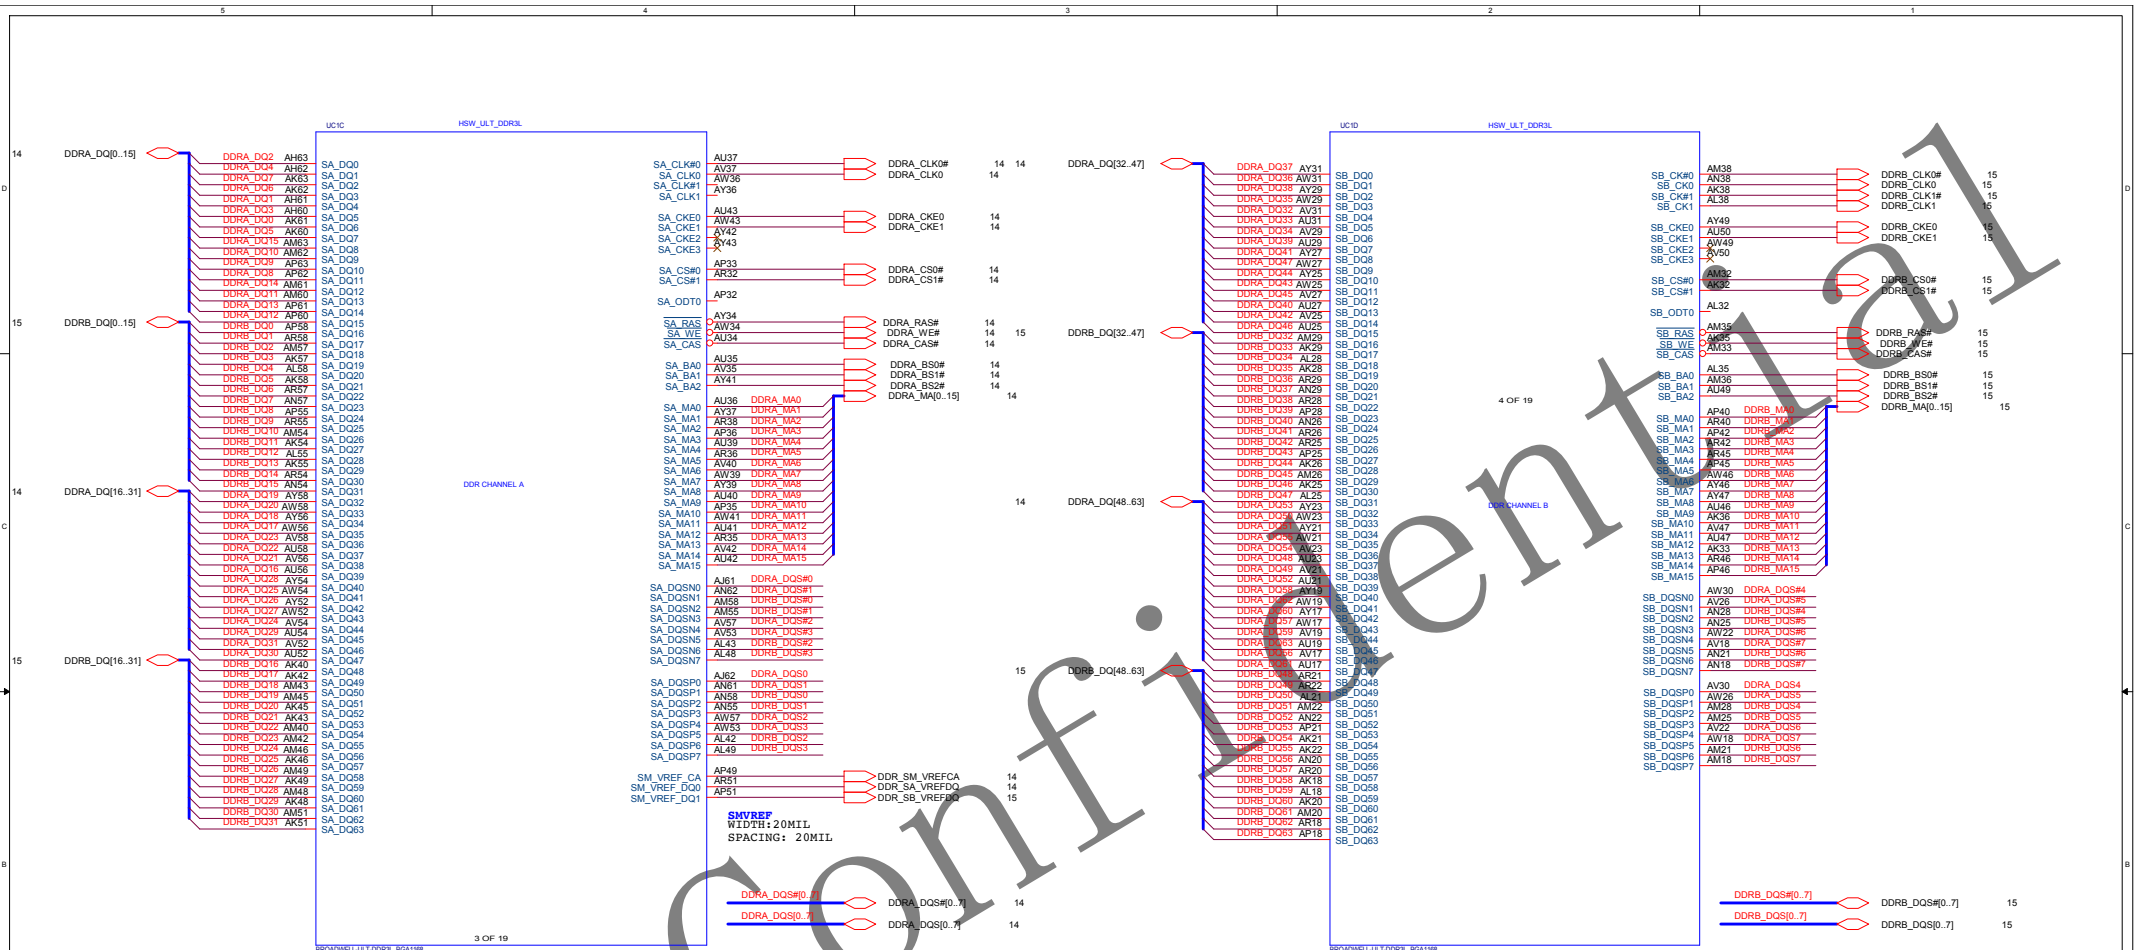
5 4 3 2 1

UC1C HSW_ULT_DDR3L

14 DDRA_DQ[0..15]
15 DDRB_DQ[0..15]
14 DDRA_DQ[16..31]
15 DDRB_DQ[16..31]

DDRA_DQ2 AH63 SA_DQ0
DDRA_DQ4 AH62 SA_DQ1
DDRA_DQ7 AK63 SA_DQ2
DDRA_DQ6 AK62 SA_DQ3
DDRA_DQ1 AH61 SA_DQ4
DDRA_DQ3 AH60 SA_DQ5
DDRA_DQ0 AK61 SA_DQ6
DDRA_DQ5 AK60 SA_DQ7
DDRA_DQ15 AM63 SA_DQ8
DDRA_DQ10 AM62 SA_DQ9
DDRA_DQ9 AP63 SA_DQ10
DDRA_DQ8 AP62 SA_DQ11
DDRA_DQ14 AM61 SA_DQ12
DDRA_DQ11 AM60 SA_DQ13
DDRA_DQ13 AP61 SA_DQ14
DDRA_DQ12 AP60 SA_DQ15

SA_CLK#0 AU37 DDRA_CLK0# 14
SA_CLK0 AV37 DDRA_CLK0 14
SA_CLK#1 AW36
SA_CLK1 AY36
SA_CKE0 AU43 DDRA_CKE0 14
SA_CKE1 AW43 DDRA_CKE1 14
SA_CKE2 AY42
SA_CKE3 AY43
SA_CS#0 AP33 DDRA_CS0# 14
SA_CS#1 AR32 DDRA_CS1# 14
SA_ODT0 AP32
SA_RAS AY34 DDRA_RAS# 14
SA_WE AW34 DDRA_WE# 14
SA_CAS AU34 DDRA_CAS# 14
SA_BA0 AU35 DDRA_BS0# 14
SA_BA1 AV35 DDRA_BS1# 14
SA_BA2 AY41 DDRA_BS2# 14
DDRA_MA[0..15] 14

DDR CHANNEL A

SA_DQSN0 AJ61 DDRA_DQS#0
SA_DQSN1 AN62 DDRA_DQS#1
SA_DQSN2 AM58 DDRB_DQS#0
SA_DQSN3 AM55 DDRB_DQS#1
SA_DQSN4 AV57 DDRA_DQS#2
SA_DQSN5 AV53 DDRA_DQS#3
SA_DQSN6 AL43 DDRB_DQS#2
SA_DQSN7 AL48 DDRB_DQS#3
SA_DQSP0 AJ62 DDRA_DQS0
SA_DQSP1 AN61 DDRA_DQS1
SA_DQSP2 AN58 DDRB_DQS0
SA_DQSP3 AN55 DDRB_DQS1
SA_DQSP4 AW57 DDRA_DQS2
SA_DQSP5 AW53 DDRA_DQS3
SA_DQSP6 AL42 DDRB_DQS2
SA_DQSP7 AL49 DDRB_DQS3

SM_VREF_CA AP49 DDR_SM_VREFCA 14
SM_VREF_DQ0 AR51 DDR_SA_VREFDQ 14
SM_VREF_DQ1 AP51 DDR_SB_VREFDQ 15

SMVREF
WIDTH:20MIL
SPACING: 20MIL

DDRA_DQS#[0..7] DDRA_DQS#[0..7] 14
DDRA_DQS[0..7] DDRA_DQS[0..7] 14

3 OF 19
BROADWELL_ULT_DDR3L_BGA1168

UC1D HSW_ULT_DDR3L

14 DDRA_DQ[32..47]
15 DDRB_DQ[32..47]
14 DDRA_DQ[48..63]
15 DDRB_DQ[48..63]

SB_CK#0 AM38 DDRB_CLK0# 15
SB_CK0 AN38 DDRB_CLK0 15
SB_CK#1 AK38 DDRB_CLK1# 15
SB_CK1 AL38 DDRB_CLK1 15
SB_CKE0 AY49 DDRB_CKE0 15
SB_CKE1 AU50 DDRB_CKE1 15
SB_CKE2 AW49
SB_CKE3 AV50
SB_CS#0 AM32 DDRB_CS0# 15
SB_CS#1 AK32 DDRB_CS1# 15
SB_ODT0 AL32
SB_RAS AM35 DDRB_RAS# 15
SB_WE AK35 DDRB_WE# 15
SB_CAS AM33 DDRB_CAS# 15
SB_BA0 AL35 DDRB_BS0# 15
SB_BA1 AM36 DDRB_BS1# 15
SB_BA2 AU49 DDRB_BS2# 15
DDRB_MA[0..15] 15

4 OF 19
DDR CHANNEL B

DDRB_DQS#[0..7] DDRB_DQS#[0..7] 15
DDRB_DQS[0..7] DDRB_DQS[0..7] 15

BROADWELL_ULT_DDR3L_BGA1168

Confidential